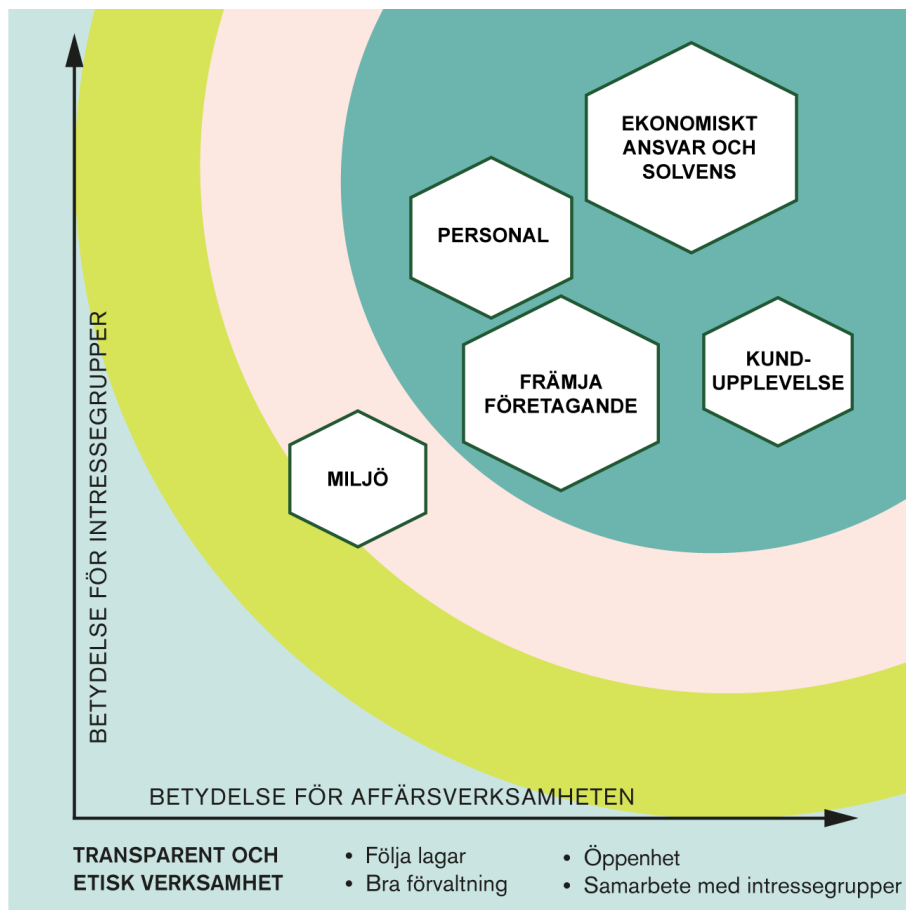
EKONOMISKT ANSVAR OCH SOLVENS

PERSONAL

FRÄMJA FÖRETAGANDE

KUND-UPPLEVELSE

MILJÖ

BETYDELSE FÖR INTRESSEGRUPPER

BETYDELSE FÖR AFFÄRSVERKSAMHETEN

TRANSPARENT OCH ETISK VERKSAMHET

• Följa lagar
• Bra förvaltning

• Öppenhet
• Samarbete med intressegrupper